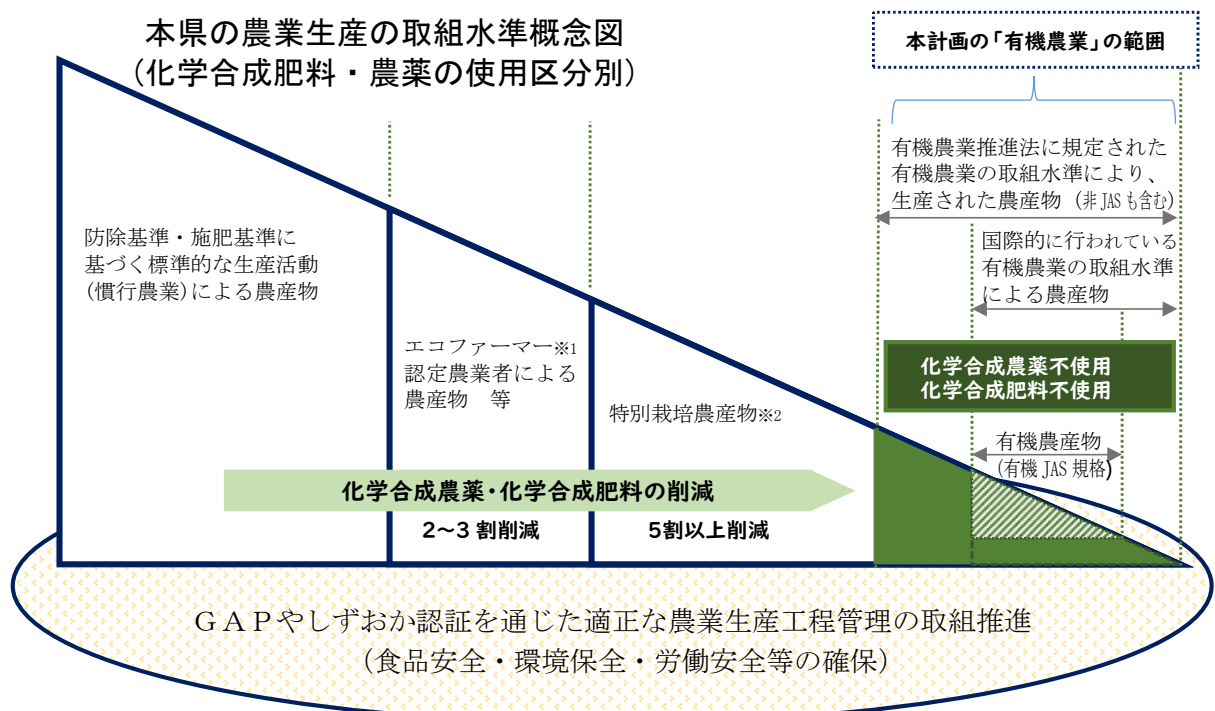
本県の農業生産の取組水準概念図
（化学合成肥料・農薬の使用区分別）

本計画の「有機農業」の範囲

有機農業推進法に規定された有機農業の取組水準により、生産された農産物（非JASも含む）

国際的に行われている有機農業の取組水準による農産物

防除基準・施肥基準に基づく標準的な生産活動（慣行農業）による農産物

エコファーマー※1
認定農業者による農産物　等

特別栽培農産物※2

化学合成農薬不使用
化学合成肥料不使用

有機農産物
（有機JAS規格）

化学合成農薬・化学合成肥料の削減

2～3 割削減

5割以上削減

ＧＡＰやしずおか認証を通じた適正な農業生産工程管理の取組推進
（食品安全・環境保全・労働安全等の確保）